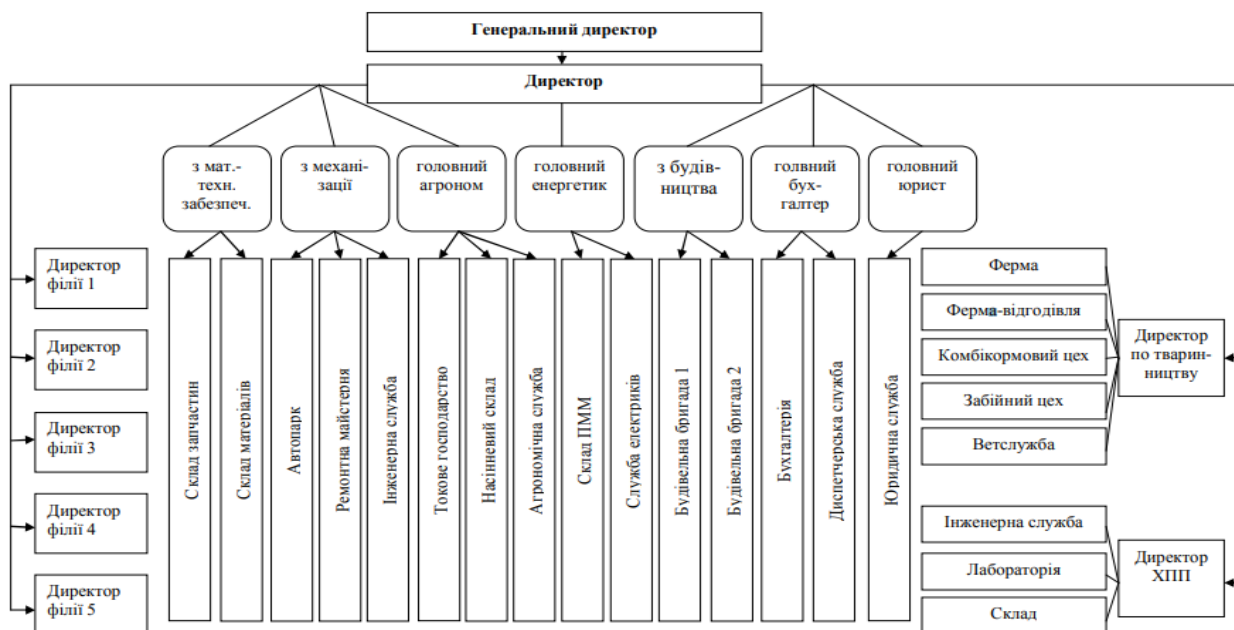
Генеральний директор

Директор

з мат.-техн. забезпеч.

з механізації

головний агроном

головний енергетик

з будівництва

голвний бухгалтер

головний юрист

Директор філії 1

Директор філії 2

Директор філії 3

Директор філії 4

Директор філії 5

Склад запчастин

Склад матеріалів

Автопарк

Ремонтна майстерня

Інженерна служба

Токове господарство

Насінневий склад

Агрономічна служба

Склад ПММ

Служба електриків

Будівельна бригада 1

Будівельна бригада 2

Бухгалтерія

Диспетчерська служба

Юридична служба

Ферма

Ферма-відгодівля

Комбікормовий цех

Забійний цех

Ветслужба

Директор по тваринництву

Інженерна служба

Лабораторія

Склад

Директор ХПП